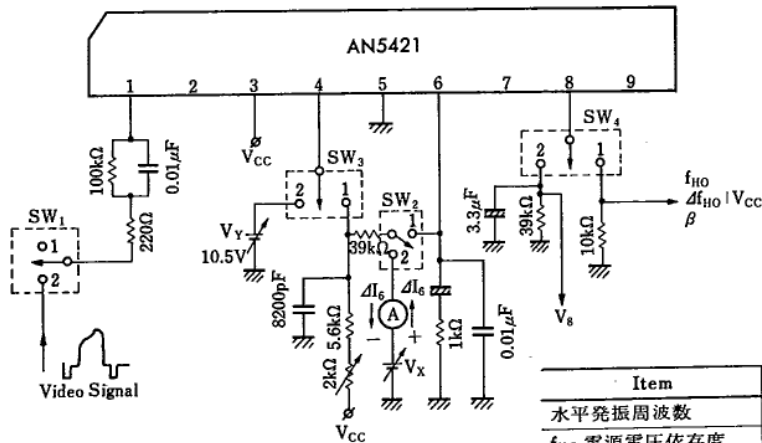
AN5421

1 2 3 4 5 6 7 8 9

$V_{CC}$

SW$_3$

SW$_4$

2 1

2 1

SW$_2$

1 2

SW$_1$

o1

o2

100kΩ

0.01μF

220Ω

$V_Y$

10.5V

39kΩ

8200pF

5.6kΩ

2kΩ

$V_{CC}$

$\Delta I_6$

A

$\Delta I_6$

$-$ +

$V_X$

1kΩ

0.01μF

3.3μF

39kΩ

10kΩ

$V_8$

$f_{HO}$

$\Delta f_{HO} | V_{CC}$

$\beta$

Video Signal

| Item |
|---|
| 水平発振周波数 |
| $f_{HO}$ 電源電圧依存度 |